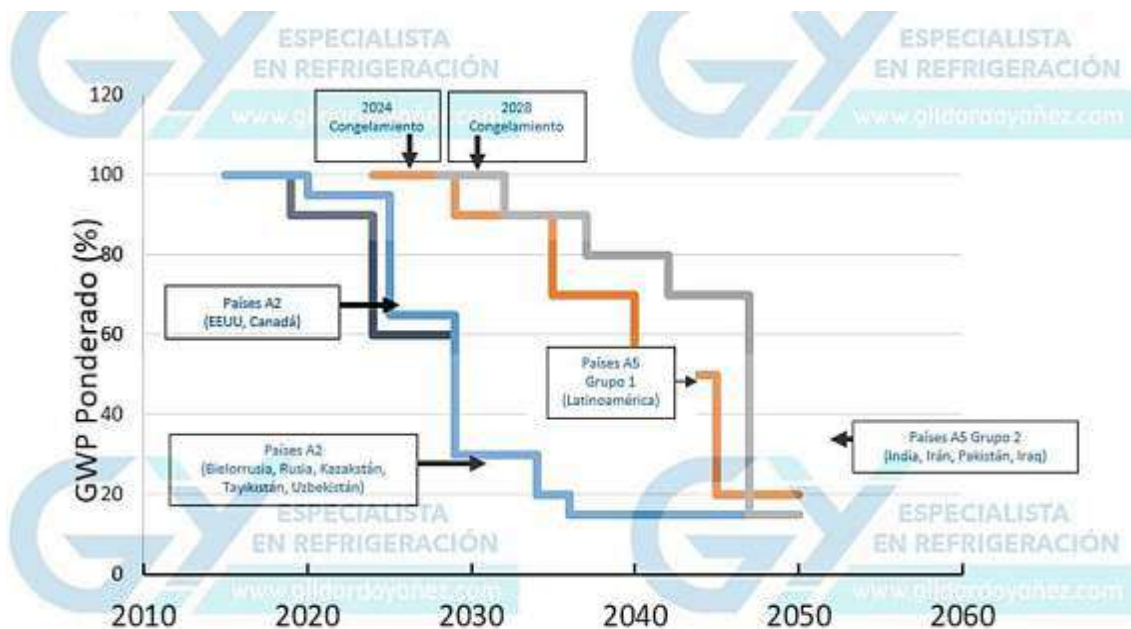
ESPECIALISTA EN REFRIGERACIÓN
www.gildordoyañez.com
ESPECIALISTA EN REFRIGERACIÓN
www.gildordoyañez.com

120
100
80
60
40
20
0

GWP Ponderado (%)

2024 Congelamiento

2028 Congelamiento

Países A2 (EEUU, Canadá)

Países A5 Grupo 1 (Latinoamérica)

Países A5 Grupo 2 (India, Irán, Pakistán, Iraq)

Países A2 (Bielorrusia, Rusia, Kazakstán, Tayikistán, Uzbekistán)

ESPECIALISTA EN REFRIGERACIÓN
www.gildordoyañez.com
ESPECIALISTA EN REFRIGERACIÓN
www.gildordoyañez.com

2010
2020
2030
2040
2050
2060